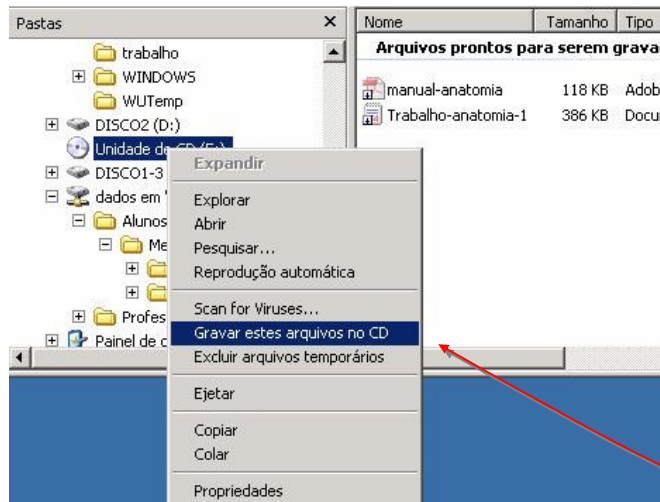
Pastas ×
trabalho
WINDOWS
WUTemp
DISCO2 (D:)
Unidade de CD (E:)
DISCO1-3
dados em '
Alunos
Me
Profes
Painel de c

Nome | Tamanho | Tipo
Arquivos prontos para serem grava
manual-anatomia 118 KB Adob
Trabalho-anatomia-1 386 KB Docu

Expandir
Explorar
Abrir
Pesquisar...
Reprodução automática
Scan for Viruses...
Gravar estes arquivos no CD
Excluir arquivos temporários
Ejetar
Copiar
Colar
Propriedades